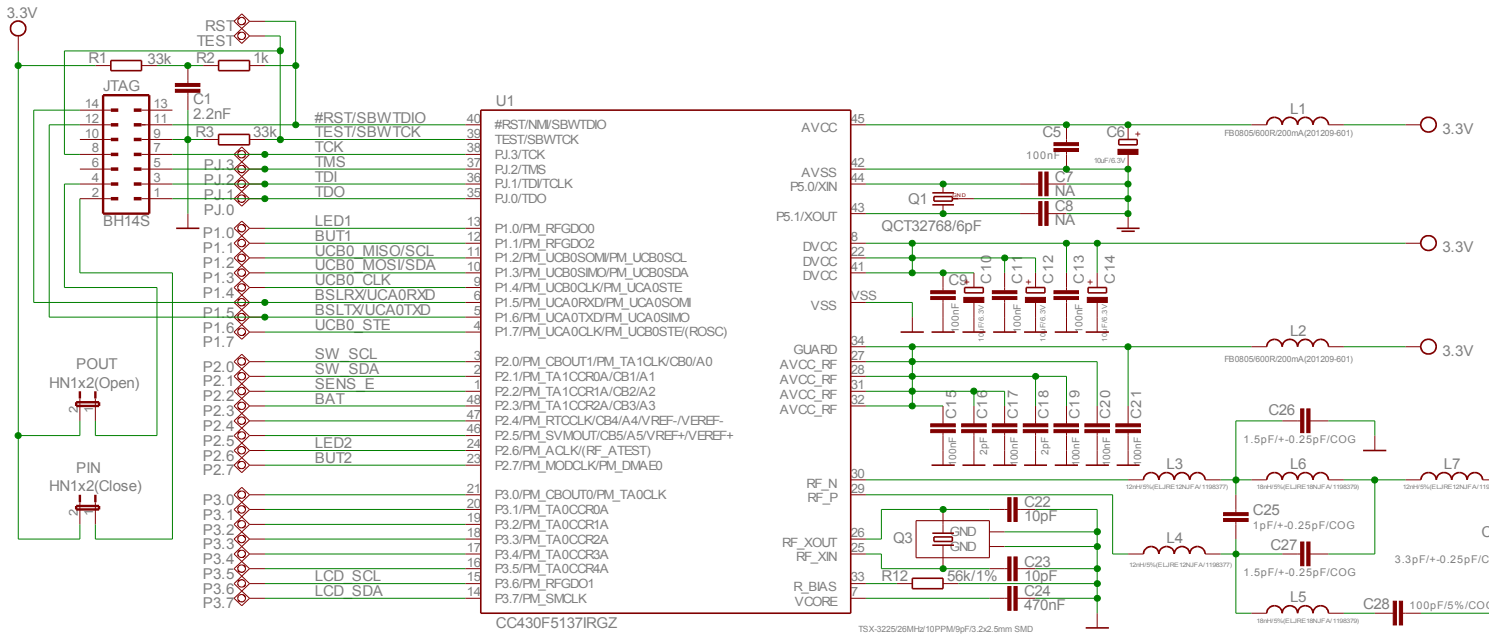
3.3V
RST
TEST
R1 33k R2 1k
JTAG
C1 2.2nF
14 13
12 11
10 9
8 7
6 5
4 3
2 1
BH14S
R3 33k
PJ.3
PJ.2
PJ.1
PJ.0
#RST/SBWTDIO
TEST/SBWTCK
TCK
TMS
TDI
TDO
U1
40 #RST/NMI/SBWTDIO
39 TEST/SBWTCK
38 PJ.3/TCK
37 PJ.2/TMS
36 PJ.1/TDI/TCLK
35 PJ.0/TDO
P1.0 LED1 13 P1.0/PM_RFGDO0
BUT1 12 P1.1/PM_RFGDO2
P1.1 UCB0_MISO/SCL 11 P1.2/PM_UCB0SOMI/PM_UCB0SCL
P1.2 UCB0_MOSI/SDA 10 P1.3/PM_UCB0SIMO/PM_UCB0SDA
P1.3 UCB0_CLK 9 P1.4/PM_UCB0CLK/PM_UCA0STE
P1.4 BSLRX/UCA0RXD 6 P1.5/PM_UCA0RXD/PM_UCA0SOMI
P1.5 BSLTX/UCA0TXD 5 P1.6/PM_UCA0TXD/PM_UCA0SIMO
P1.6 UCB0_STE 4 P1.7/PM_UCA0CLK/PM_UCB0STE/(ROSC)
P1.7
POUT
HN1x2(Open)
P2.0 SW_SCL 3 P2.0/PM_CBOUT1/PM_TA1CLK/CB0/A0
P2.1 SW_SDA 2 P2.1/PM_TA1CCR0A/CB1/A1
SENS_E 1 P2.2/PM_TA1CCR1A/CB2/A2
P2.2 BAT 48 P2.3/PM_TA1CCR2A/CB3/A3
P2.3 47 P2.4/PM_RTCCLK/CB4/A4/VREF-/VEREF-
P2.4 46 P2.5/PM_SVMOUT/CB5/A5/VREF+/VEREF+
P2.5 LED2 24 P2.6/PM_ACLK/(RF_ATEST)
P2.6 BUT2 23 P2.7/PM_MODCLK/PM_DMAE0
P2.7
PIN
HN1x2(Close)
P3.0 21 P3.0/PM_CBOUT0/PM_TA0CLK
P3.1 20 P3.1/PM_TA0CCR0A
P3.2 19 P3.2/PM_TA0CCR1A
P3.3 18 P3.3/PM_TA0CCR2A
P3.4 17 P3.4/PM_TA0CCR3A
P3.5 LCD_SCL 16 P3.5/PM_TA0CCR4A
P3.6 LCD_SDA 15 P3.6/PM_RFGDO1
P3.7 14 P3.7/PM_SMCLK
CC430F5137IRGZ
AVCC 45
L1 FB0805/600R/200mA(201209-601) 3.3V
C5 100nF C6 10uF/6.3V
AVSS 42
P5.0/XIN 44
P5.1/XOUT 43
Q1 GND
QCT32768/6pF
C7 NA
C8 NA
DVCC 8
DVCC 22
DVCC 41
3.3V
C9 C10 C11 C12 C13 C14
100nF 10uF/6.3V 100nF 10uF/6.3V 100nF 10uF/6.3V
VSS VSS
GUARD 34
AVCC_RF 27
AVCC_RF 28
AVCC_RF 31
AVCC_RF 32
L2 FB0805/600R/200mA(201209-601) 3.3V
C15 C16 C17 C18 C19 C20 C21
100nF 2pF 100nF 2pF 100nF 100nF 100nF
C26
1.5pF/+-0.25pF/COG
RF_N 30
RF_P 29
L3 12nH/5%(ELJRE12NJFA/1198377)
L6 18nH/5%(ELJRE18NJFA/1198379)
L7 12nH/5%(ELJRE12NJFA/1198377)
C22 10pF
C25 1pF/+-0.25pF/COG
RF_XOUT 26
RF_XIN 25
Q3 GND GND
L4 12nH/5%(ELJRE12NJFA/1198377)
C27 1.5pF/+-0.25pF/COG
3.3pF/+-0.25pF/C
C
R12 56k/1%
C23 10pF
R_BIAS 33
VCORE 7
C24 470nF
L5 18nH/5%(ELJRE18NJFA/1198379)
C28 100pF/5%/COG
TSX-3225/26MHz/10PPM/9pF/3.2x2.5mm SMD